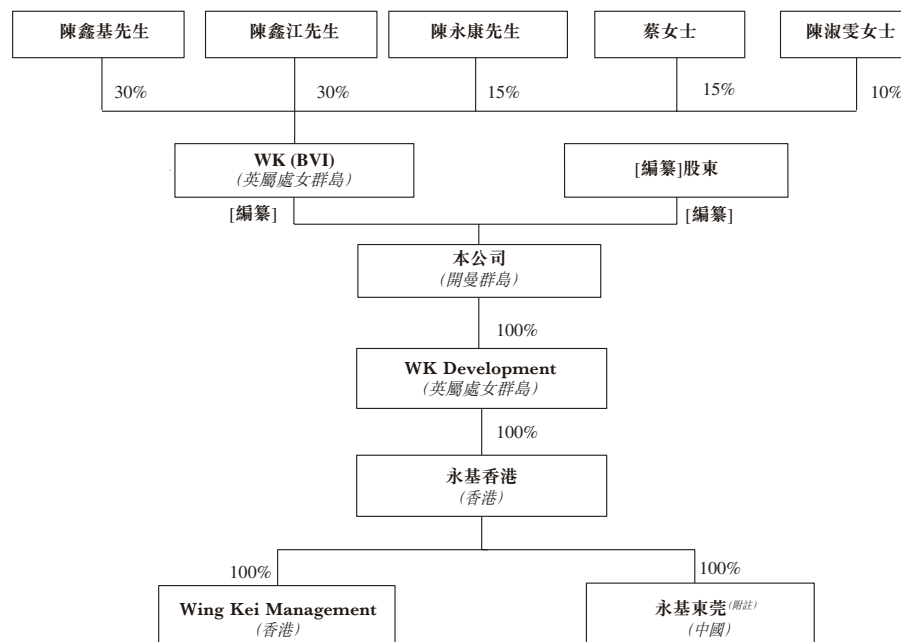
陳鑫基先生

陳鑫江先生

陳永康先生

蔡女士

陳淑雯女士

30%

30%

15%

15%

10%

WK (BVI)
(英屬處女群島)

[編纂]股東

[編纂]

[編纂]

本公司
(開曼群島)

100%

WK Development
(英屬處女群島)

100%

永基香港
(香港)

100%

100%

Wing Kei Management
(香港)

永基東莞(附註)
(中國)